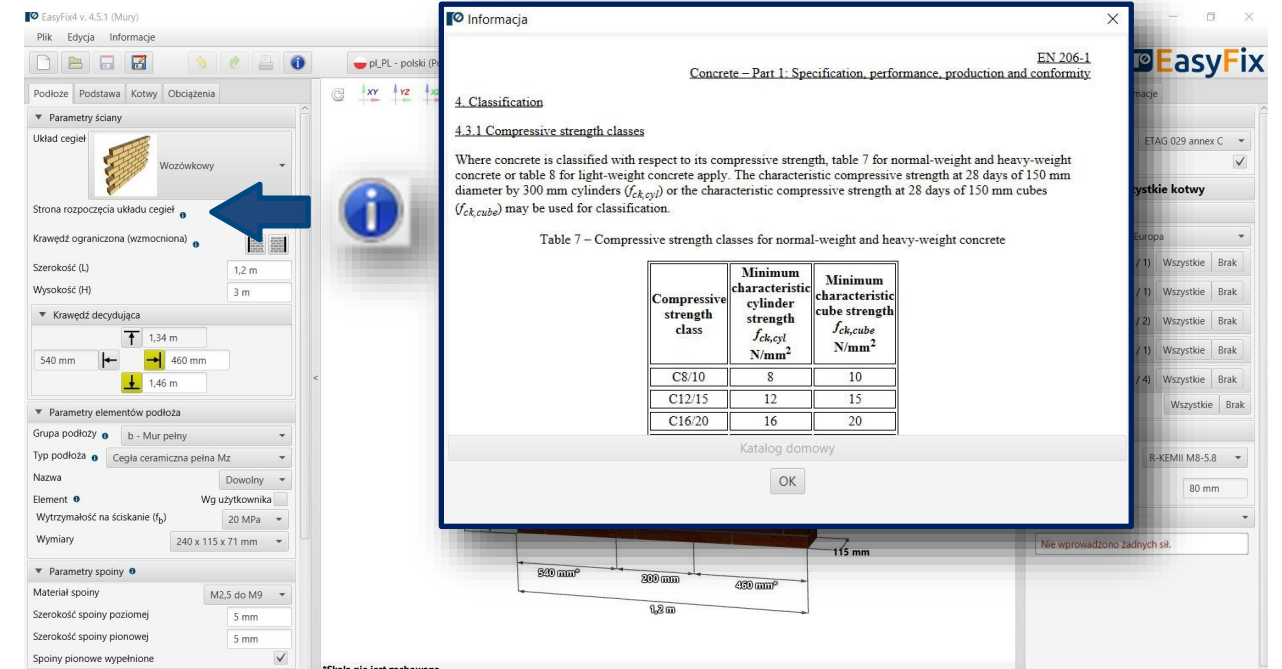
EasyFix4 v. 4.5.1 (Mury)
Plik Edycja Informacje
pl_PL - polski (P
Podłoże Podstawa Kotwy Obciążenia
▼ Parametry ściany
Układ cegieł
Wozówkowy
Strona rozpoczęcia układu cegieł
Krawędź ograniczona (wzmocniona)
Szerokość (L) 1,2 m
Wysokość (H) 3 m
▼ Krawędź decydująca
1,34 m
540 mm
460 mm
1,46 m
▼ Parametry elementów podłoża
Grupa podłoży b - Mur pełny
Typ podłoża Cegła ceramiczna pełna Mz
Nazwa Dowolny
Element Wg użytkownika
Wytrzymałość na ściskanie ($f_b$) 20 MPa
Wymiary 240 x 115 x 71 mm
▼ Parametry spoiny
Materiał spoiny M2,5 do M9
Szerokość spoiny poziomej 5 mm
Szerokość spoiny pionowej 5 mm
Spoiny pionowe wypełnione

Informacja

EN 206-1
Concrete – Part 1: Specification, performance, production and conformity

4. Classification

4.3.1 Compressive strength classes

Where concrete is classified with respect to its compressive strength, table 7 for normal-weight and heavy-weight concrete or table 8 for light-weight concrete apply. The characteristic compressive strength at 28 days of 150 mm diameter by 300 mm cylinders ($f_{ck,cyl}$) or the characteristic compressive strength at 28 days of 150 mm cubes ($f_{ck,cube}$) may be used for classification.

Table 7 – Compressive strength classes for normal-weight and heavy-weight concrete

| Compressive strength class | Minimum characteristic cylinder strength $f_{ck,cyl}$ N/mm$^2$ | Minimum characteristic cube strength $f_{ck,cube}$ N/mm$^2$ |
|---|---|---|
| C8/10 | 8 | 10 |
| C12/15 | 12 | 15 |
| C16/20 | 16 | 20 |

Katalog domowy
OK

EasyFix
macje
ETAG 029 annex C
zystkie kotwy
Europa
/ 1) Wszystkie Brak
/ 1) Wszystkie Brak
/ 2) Wszystkie Brak
/ 1) Wszystkie Brak
/ 4) Wszystkie Brak
Wszystkie Brak
R-KEMII M8-5.8
80 mm
Nie wprowadzono żadnych sił.

115 mm
540 mm*
200 mm
460 mm*
1,2 m
*Skala nie jest zachowana